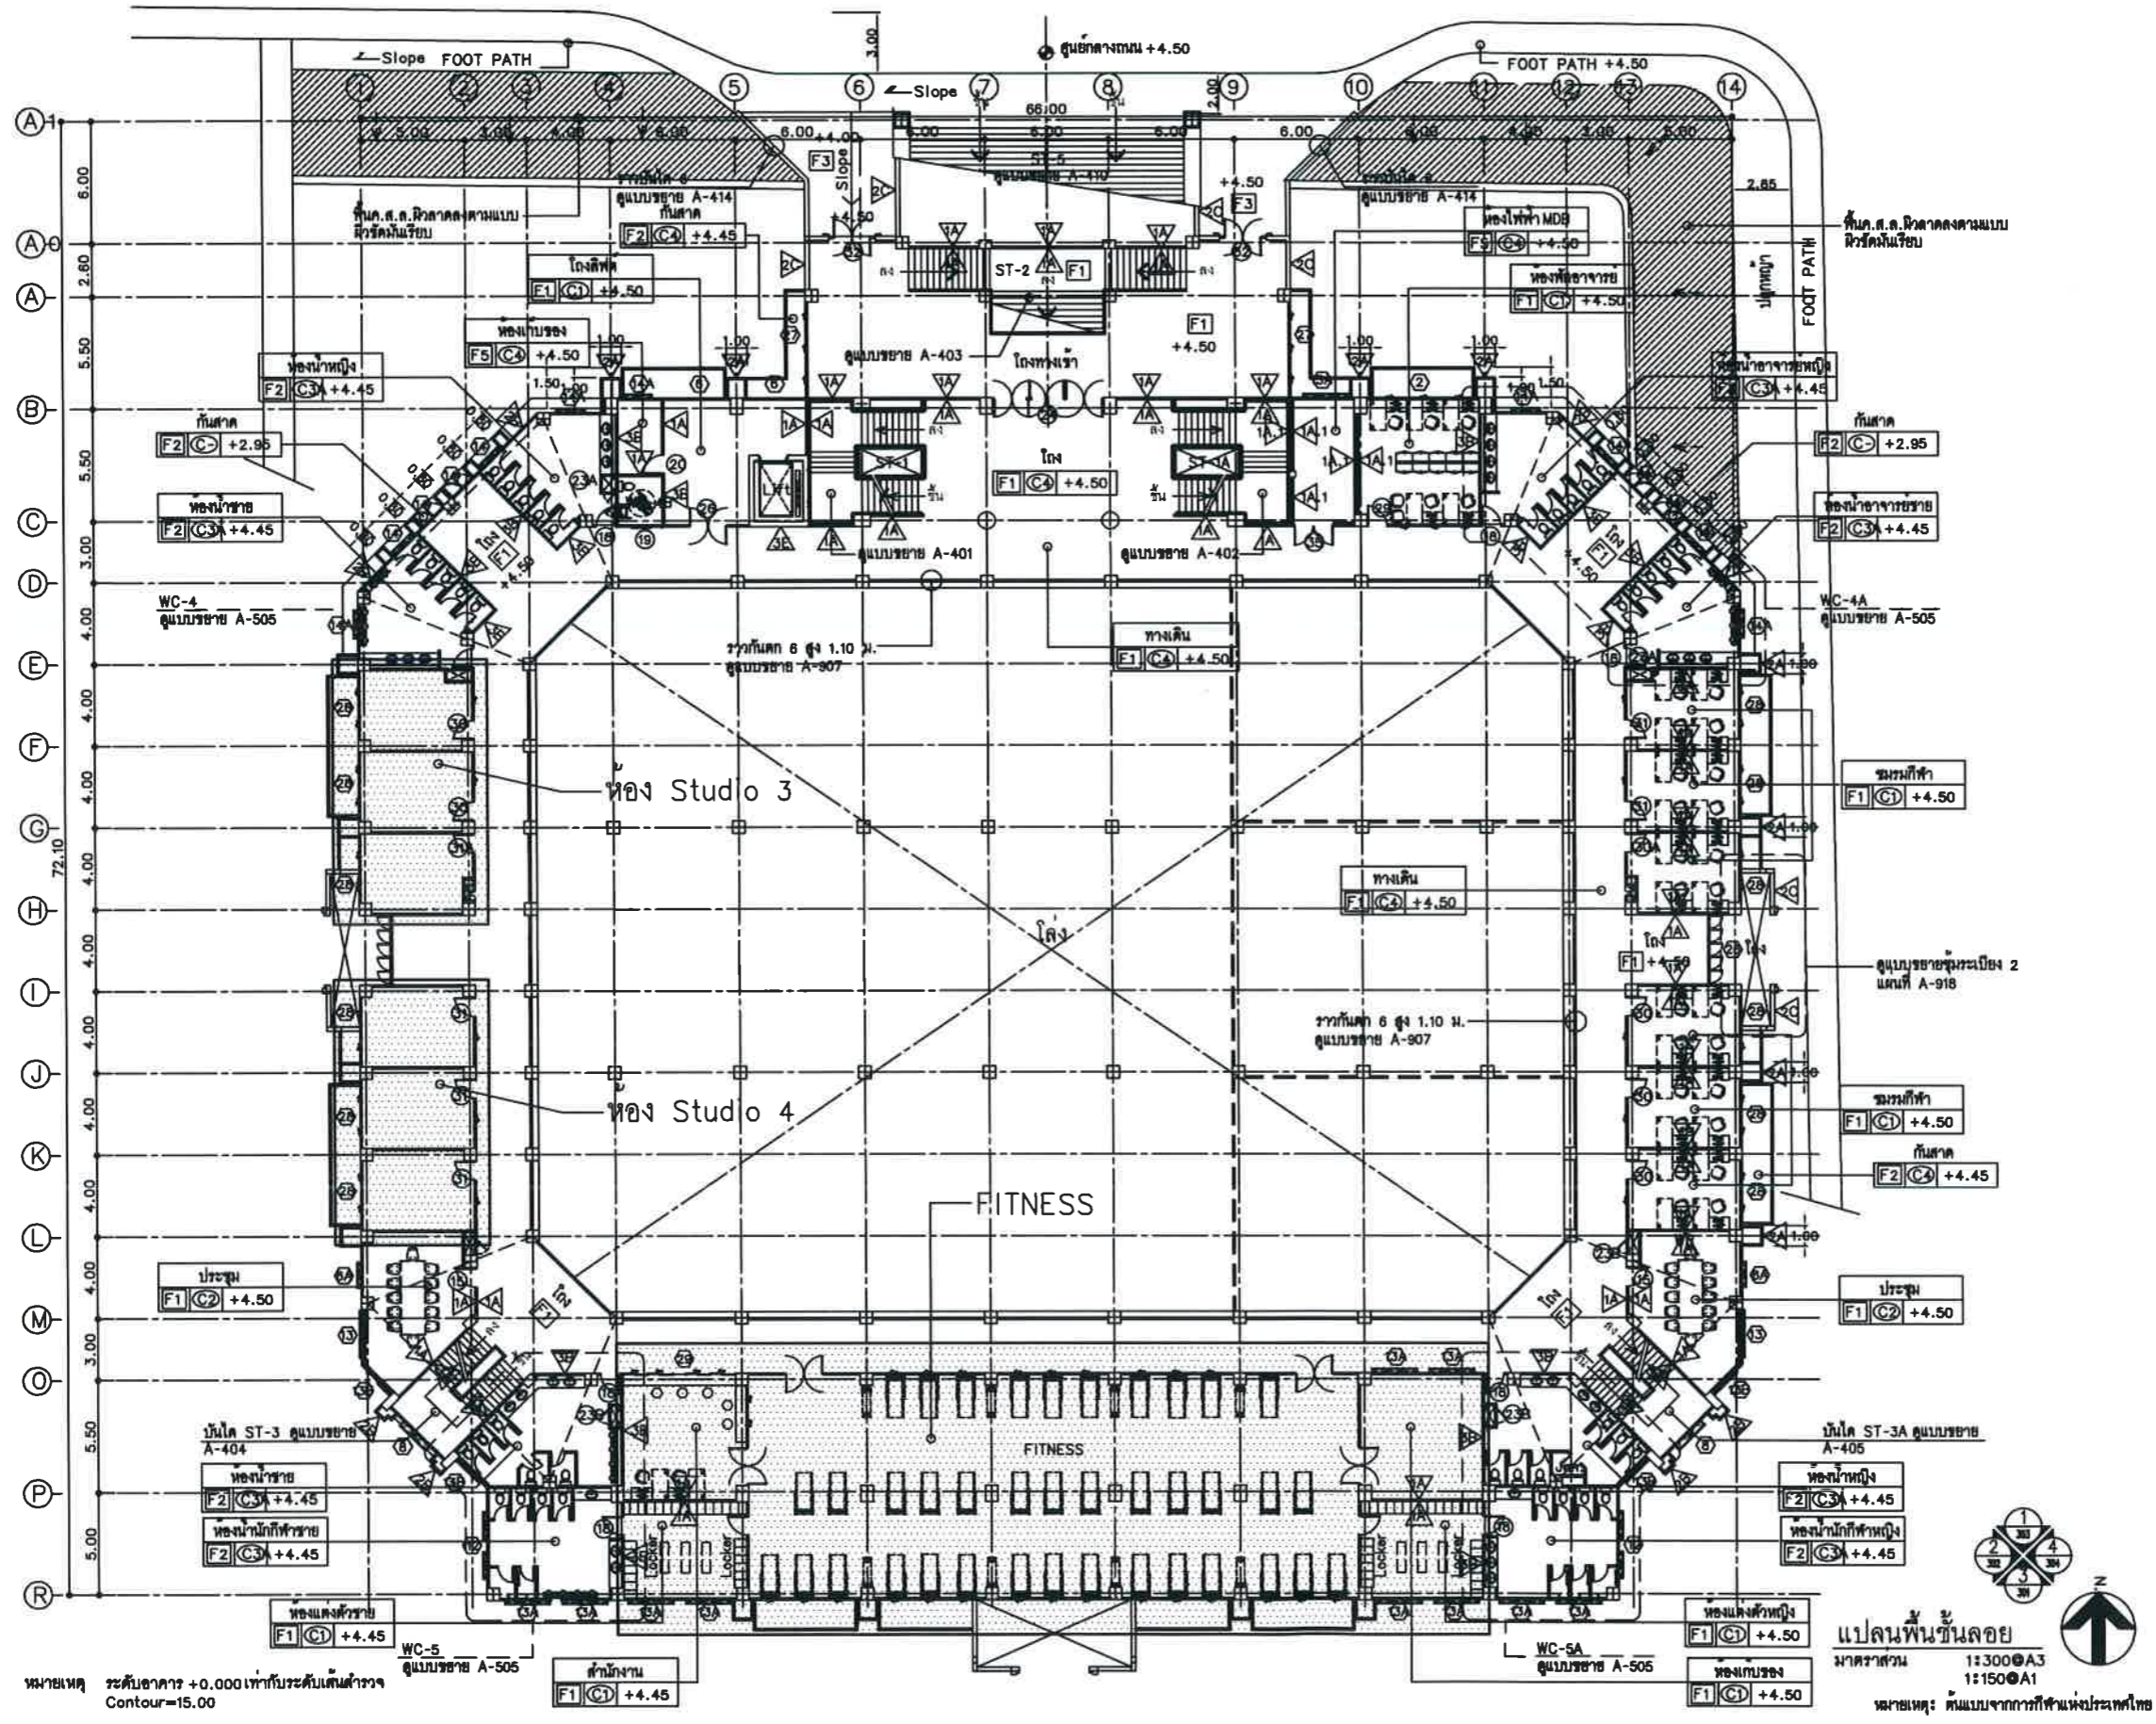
Slope FOOT PATH
3.00
ศูนย์กลางถนน +4.50
FOOT PATH +4.50
1 2 3 4 5 6 7 8 9 10 11 12 13 14
Slope
66.00
A1
A0
A
B
C
D
E
F
G
H
I
J
K
L
M
O
P
R
6.00
2.60
5.50
5.50
3.00
4.00
4.00
4.00
4.00
4.00
4.00
4.00
4.00
4.00
3.00
5.50
5.00
72.10
F3
Slope
ST-5
+4.50
F3
+4.50
ราวกันตก 6
ดูแบบขยาย A-414
กันสาด
F2 C4 +4.45
ราวกันตก 6
ดูแบบขยาย A-414
พื้นค.ส.ล.ผิวลาดลงตามแบบ ผิวขัดมันเรียบ
ห้องไฟฟ้า MDB
F5 C4 +4.50
พื้นค.ส.ล.ผิวลาดลงตามแบบ ผิวขัดมันเรียบ
2.85
FOOT PATH
ปลูกหญ้า
โถงลิฟต์
F1 C1 +4.50
ST-2
F1
ห้องพักอาจารย์
F1 C1 +4.50
ห้องเก็บของ
F5 C4 +4.50
F1
+4.50
ดูแบบขยาย A-403
โถงทางเข้า
ห้องน้ำหญิง
F2 C3A +4.45
ห้องน้ำอาจารย์หญิง
F2 C3A +4.45
กันสาด
F2 C- +2.95
กันสาด
F2 C- +2.95
โถง
F1 C4 +4.50
Lift
ST-1
ST-1A
ขึ้น
ห้องน้ำชาย
F2 C3A +4.45
ห้องน้ำอาจารย์ชาย
F2 C3A +4.45
โถง
F1
+4.50
ดูแบบขยาย A-401
ดูแบบขยาย A-402
WC-4
ดูแบบขยาย A-505
ราวกันตก 6 สูง 1.10 ม.
ดูแบบขยาย A-907
ทางเดิน
F1 C4 +4.50
WC-4A
ดูแบบขยาย A-505
ห้อง Studio 3
ชมรมกีฬา
F1 C1 +4.50
ทางเดิน
F1 C4 +4.50
โล่ง
โถง
F1 +4.50
ดูแบบขยายชั้นระเบียง 2
แผนที่ A-918
ราวกันตก 6 สูง 1.10 ม.
ดูแบบขยาย A-907
ห้อง Studio 4
ชมรมกีฬา
F1 C1 +4.50
กันสาด
F2 C4 +4.45
FITNESS
ประชุม
F1 C2 +4.50
ประชุม
F1 C2 +4.50
FITNESS
บันได ST-3 ดูแบบขยาย A-404
บันได ST-3A ดูแบบขยาย A-405
ห้องน้ำชาย
F2 C3A +4.45
ห้องน้ำนักกีฬาชาย
F2 C3A +4.45
ห้องน้ำหญิง
F2 C3A +4.45
ห้องน้ำนักกีฬาหญิง
F2 C3A +4.45
Locker
ห้องแต่งตัวชาย
F1 C1 +4.45
WC-5
ดูแบบขยาย A-505
สำนักงาน
F1 C1 +4.45
WC-5A
ดูแบบขยาย A-505
ห้องแต่งตัวหญิง
F1 C1 +4.50
ห้องเก็บของ
F1 C1 +4.50
แปลนพื้นชั้นลอย
มาตราส่วน 1:300@A3 1:150@A1
N
หมายเหตุ ระดับอาคาร +0.000 เท่ากับระดับเส้นสำรวจ
Contour=15.00
หมายเหตุ: ต้นแบบจากการกีฬาแห่งประเทศไทย